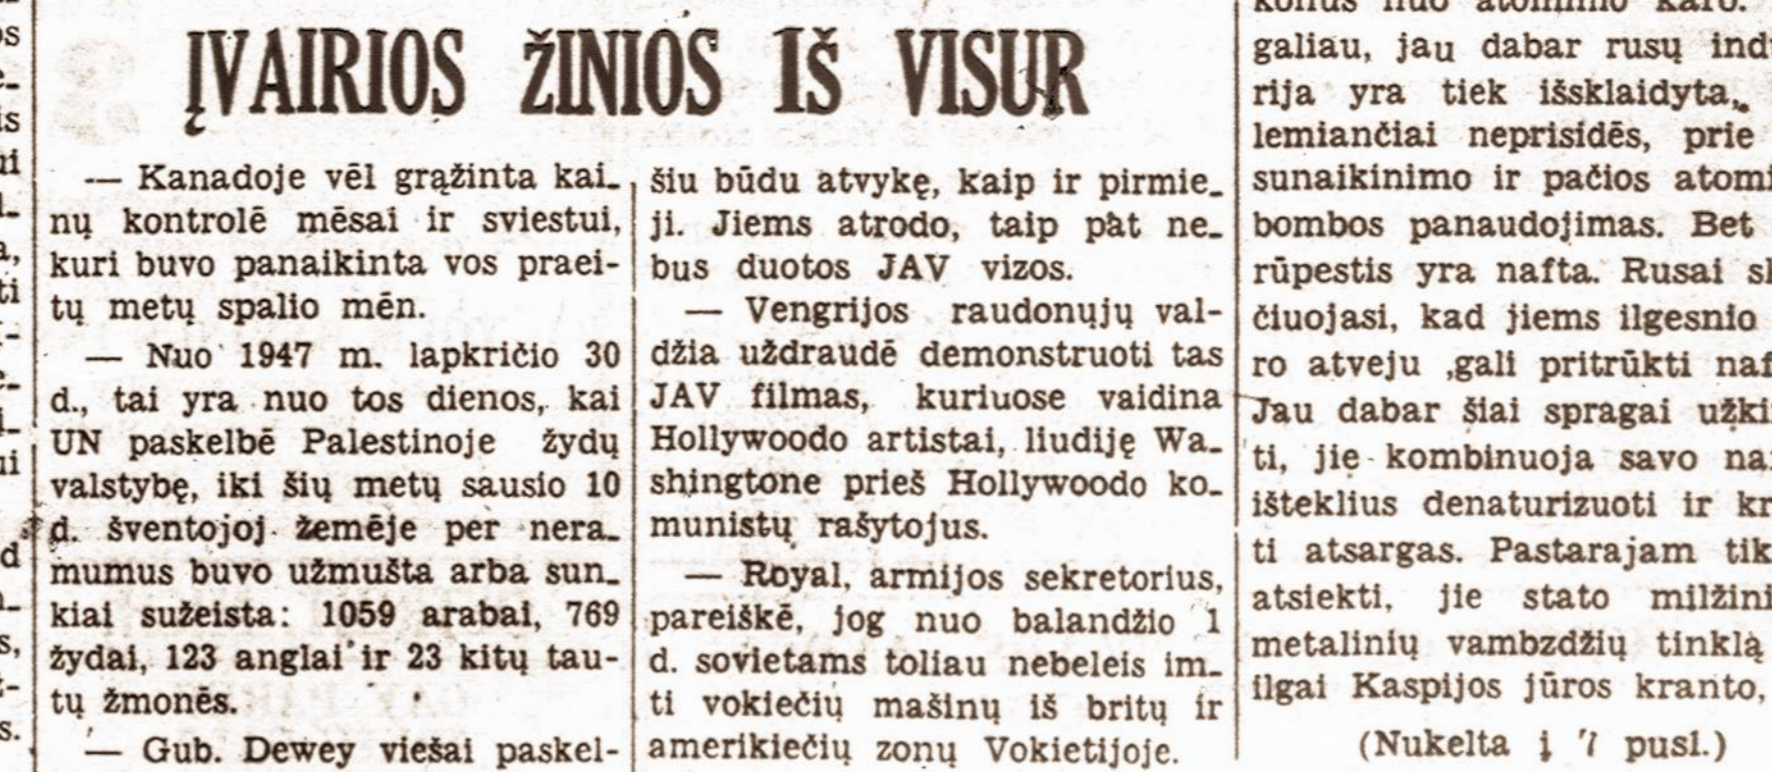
ĮVAIRIOS ŽINIOS IŠ VISUR

— Kanadoje vēl grąžinta kainų kontrolē mēsai ir sviestui, kuri buvo panaikinta vos praeitų metų spalio mēn.

— Nuo 1947 m. lapkričio 30 d., tai yra nuo tos dienos, kai UN paskelbē Palestinoje žydų valstybę, iki šių metų sausio 10 d. šventojoj žemēje per neramumus buvo užmušta arba sunkiai sužeista: 1059 arabai, 769 žydai, 123 anglai ir 23 kitų tautų žmonēs.

— Gub. Dewey viešai paskel-

šiu būdu atvykę, kaip ir pirmieji. Jiems atrodo, taip pat nebus duotos JAV vizos.

— Vengrijos raudonųjų valdžia uždraudē demonstruoti tas JAV filmas, kuriuose vaidina Hollywoodo artistai, liudiję Washingtone prieš Hollywoodo komunistų rašytojus.

— Royal, armijos sekretorius, pareiškē, jog nuo balandžio 1 d. sovietams toliau nebeleis imti vokiečių mašinų iš britų ir amerikiečių zonų Vokietijoje.

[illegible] nuo atominio karo. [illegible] galiau, jau dabar rusų indu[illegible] rija yra tiek išsklaidyta, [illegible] lemiančiai neprisidēs, prie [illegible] sunaikinimo ir pačios atomi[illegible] bombos panaudojimas. Bet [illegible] rūpestis yra nafta. Rusai s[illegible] čiuojasi, kad jiems ilgesnio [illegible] ro atveju ,gali pritrūkti naf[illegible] Jau dabar šiai spragai užki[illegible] ti, jie kombinuoja savo na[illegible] išteklius denaturizuoti ir kr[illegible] ti atsargas. Pastarajam tik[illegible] atsiekti, jie stato milžini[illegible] metalinių vambzdžių tinklą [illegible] ilgai Kaspijos jūros kranto, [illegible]

(Nukelta į 7 pusl.)